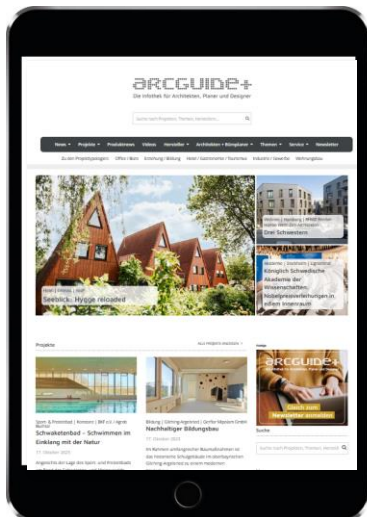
arcguide+

Die Infothek für Architekten, Planer und Designer

Suche nach Projekten, Themen, Herstellern ...

News Projekte Produktnews Videos Hersteller Architekten + Büroplaner Themen Service Newsletter

Zu den Projektkategorien Office / Büro Erziehung / Bildung Hotel / Gastronomie / Tourismus Industrie / Gewerbe Wohnungsbau

Hotel | Wohnen | Hotel
Seeblick - Hygge reloaded

Wohnen | Hamburg | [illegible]
Drei Schwestern

Akademie | Stockholm | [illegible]
Königlich Schwedische Akademie der Wissenschaften: Nobelpreisverleihungen in edlem Innenraum

Projekte

Alle Projekte ansehen

Sport & Freizeitbad | Konstanz | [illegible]
Schwaketenbad - Schwimmen im Einklang mit der Natur

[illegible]

Bildung | Göhring-Augenarzt | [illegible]
Nachhaltiger Bildungsbau

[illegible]

arcguide+

Gleich zum Newsletter anmelden

Suche

Suche nach Projekten, Themen, Herstellern